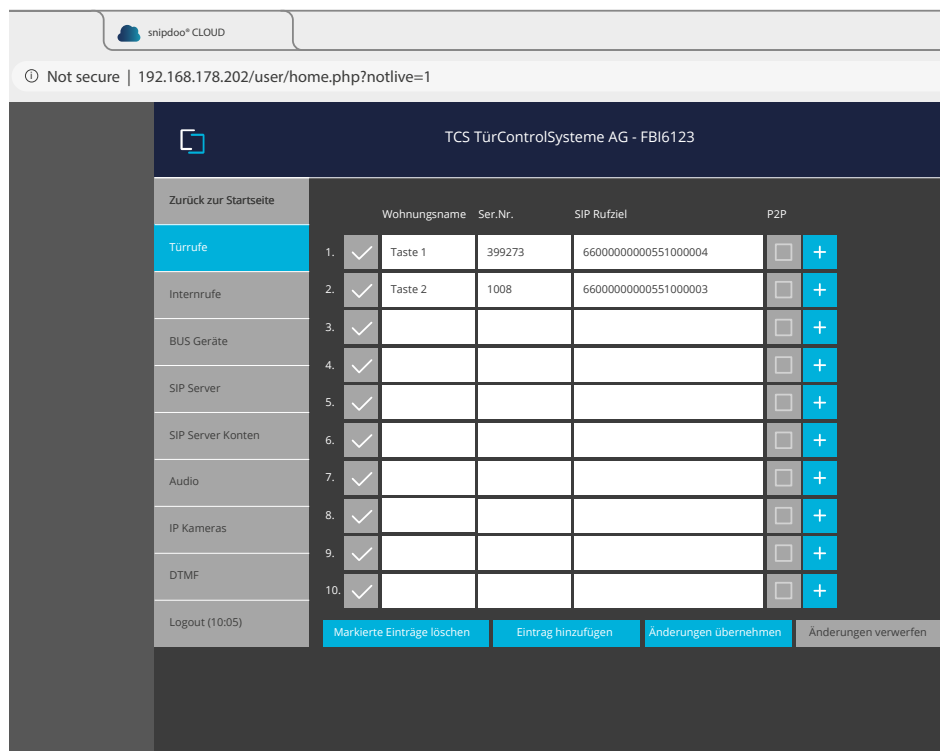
snipdoo® CLOUD

Not secure | 192.168.178.202/user/home.php?notlive=1

TCS TürControlSysteme AG - FBI6123

Zurück zur Startseite
Türrufe
Internrufe
BUS Geräte
SIP Server
SIP Server Konten
Audio
IP Kameras
DTMF
Logout (10:05)

| | Wohnungsname | Ser.Nr. | SIP Rufziel | P2P |
|---|---|---|---|---|
| 1. | Taste 1 | 399273 | 66000000000551000004 | + |
| 2. | Taste 2 | 1008 | 66000000000551000003 | + |
| 3. | | | | + |
| 4. | | | | + |
| 5. | | | | + |
| 6. | | | | + |
| 7. | | | | + |
| 8. | | | | + |
| 9. | | | | + |
| 10. | | | | + |

Markierte Einträge löschen
Eintrag hinzufügen
Änderungen übernehmen
Änderungen verwerfen